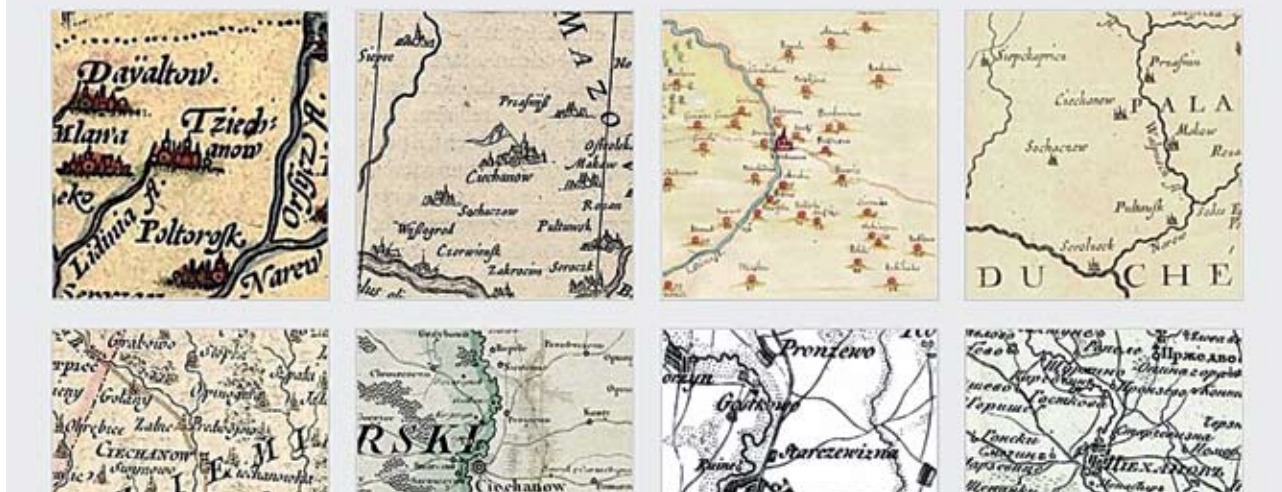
Dawaltow. tlawa Tziech-anow eke Lidinia fl. Poltorosk Narew fl. Orsicz fl. Serpczow

Siepce MAZO Prasnisz Ostrolek Ciechanow Makow Sochaczow Wissegrod Pultowsk Rozan Czerwinsk Zakrocim Sroczk

Siepckapnica Prasnitz Ciechanow PALA Sochaczew Makow Pultowsk Zerolseck DU CHE

Grabewo Golany Zalese Ciechanow

RSKI Ciechanow

Pronzewo Gostkowo Starczewizna

Пржедово Цѣхановъ